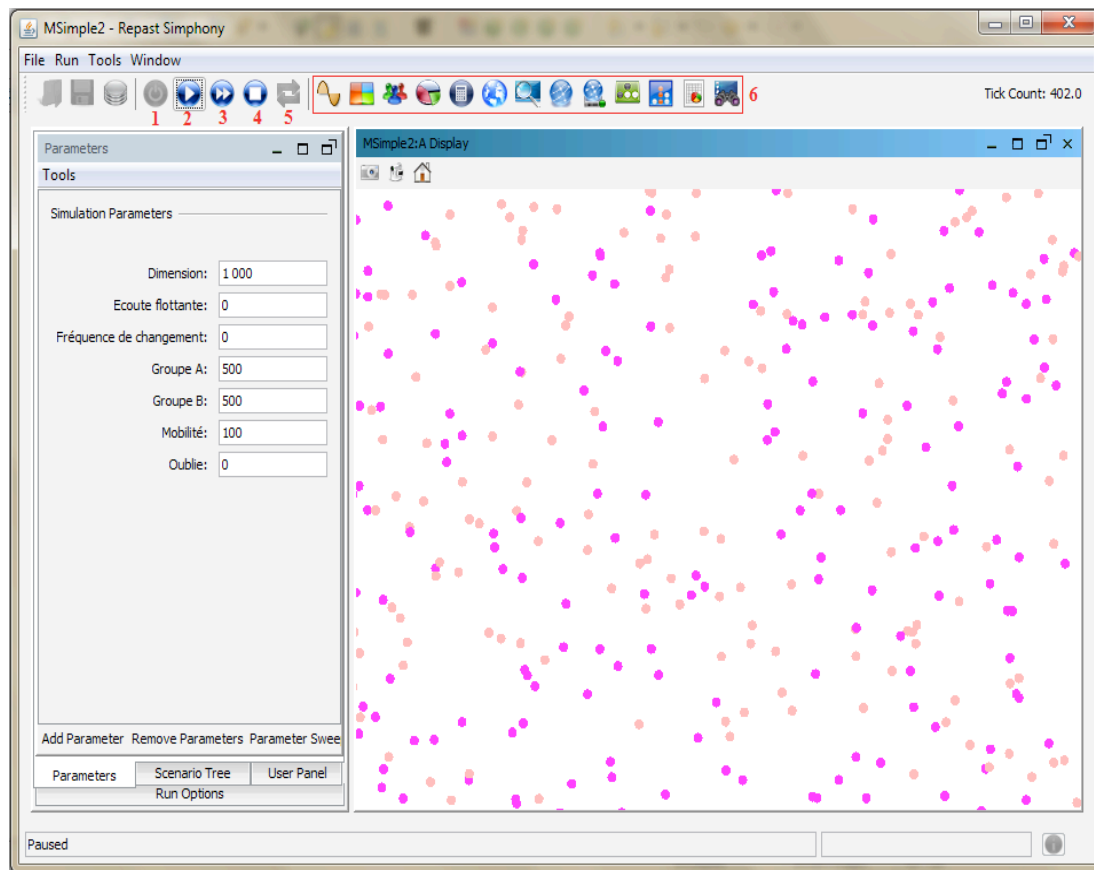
MSimple2 - Repast Simphony

File Run Tools Window

1 2 3 4 5 6

Tick Count: 402.0

Parameters

Tools

Simulation Parameters

Dimension: 1 000

Ecoute flottante: 0

Fréquence de changement: 0

Groupe A: 500

Groupe B: 500

Mobilité: 100

Oublie: 0

Add Parameter Remove Parameters Parameter Swee

Parameters Scenario Tree User Panel

Run Options

MSimple2:A Display

Paused